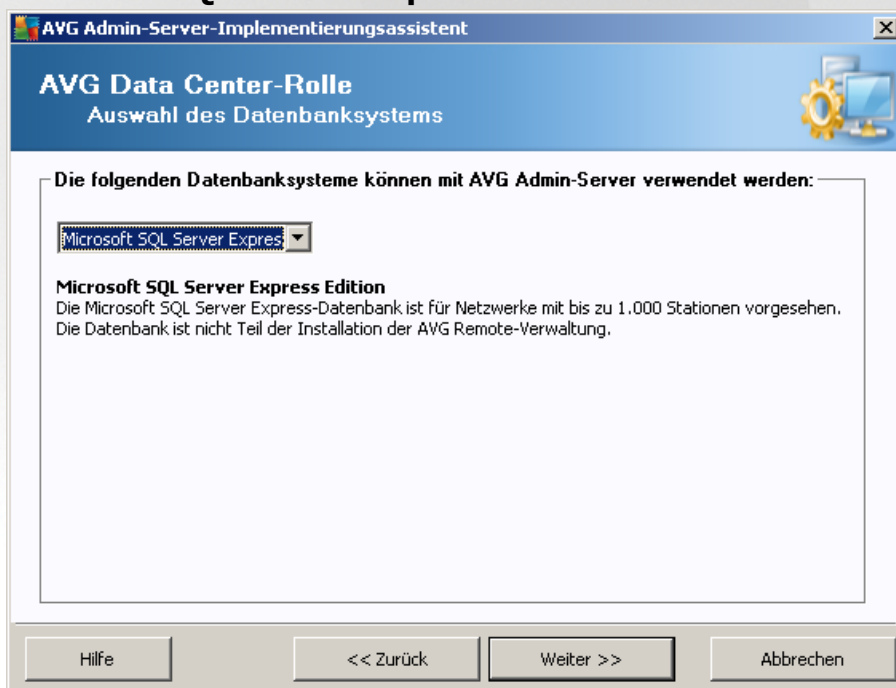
AVG Admin-Server-Implementierungsassistent

AVG Data Center-Rolle
Auswahl des Datenbanksystems

Die folgenden Datenbanksysteme können mit AVG Admin-Server verwendet werden:

Microsoft SQL Server Expres

Microsoft SQL Server Express Edition
Die Microsoft SQL Server Express-Datenbank ist für Netzwerke mit bis zu 1.000 Stationen vorgesehen. Die Datenbank ist nicht Teil der Installation der AVG Remote-Verwaltung.

Hilfe

<< Zurück

Weiter >>

Abbrechen